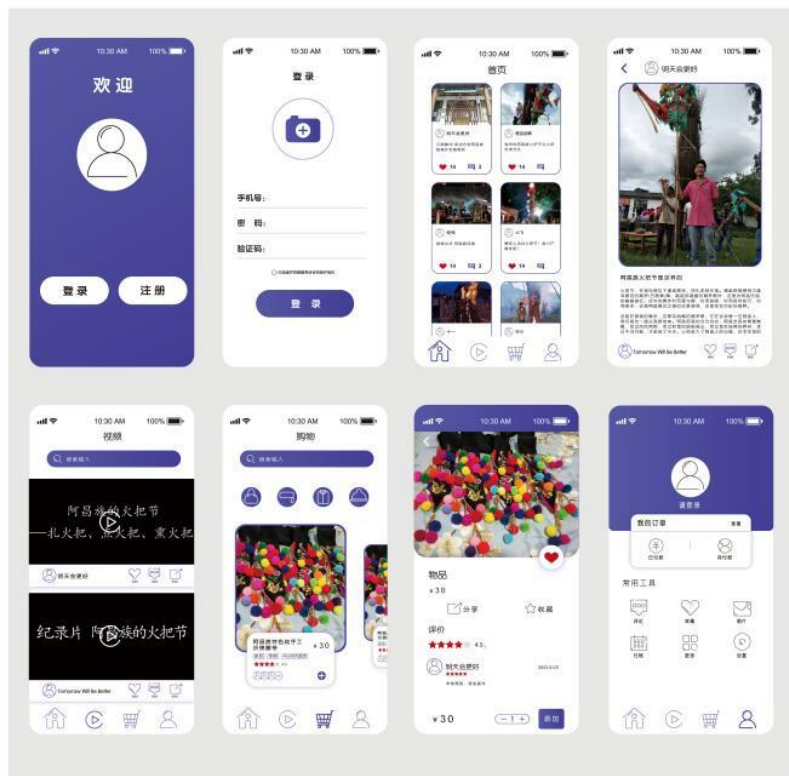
10:30 AM 100%
欢迎
登录 注册

10:30 AM 100%
登录
手机号:
密码:
验证码:
登录

10:30 AM 100%
首页
明天会更好
14 3
14
14 3
14

10:30 AM 100%
明天会更好
阿昌族火把节意识传承
Tomorrow Will Be Better

10:30 AM 100%
视频
搜索输入
阿昌族的火把节
—扎火把、点火把、熏火把
明天会更好
纪录片 阿昌族的火把节
Tomorrow Will Be Better

10:30 AM 100%
购物
搜索输入
¥30

10:30 AM 100%
物品
¥30
分享
收藏
评价
4.5
明天会更好
¥30
添加

10:30 AM 100%
请登录
我的订单
常用工具